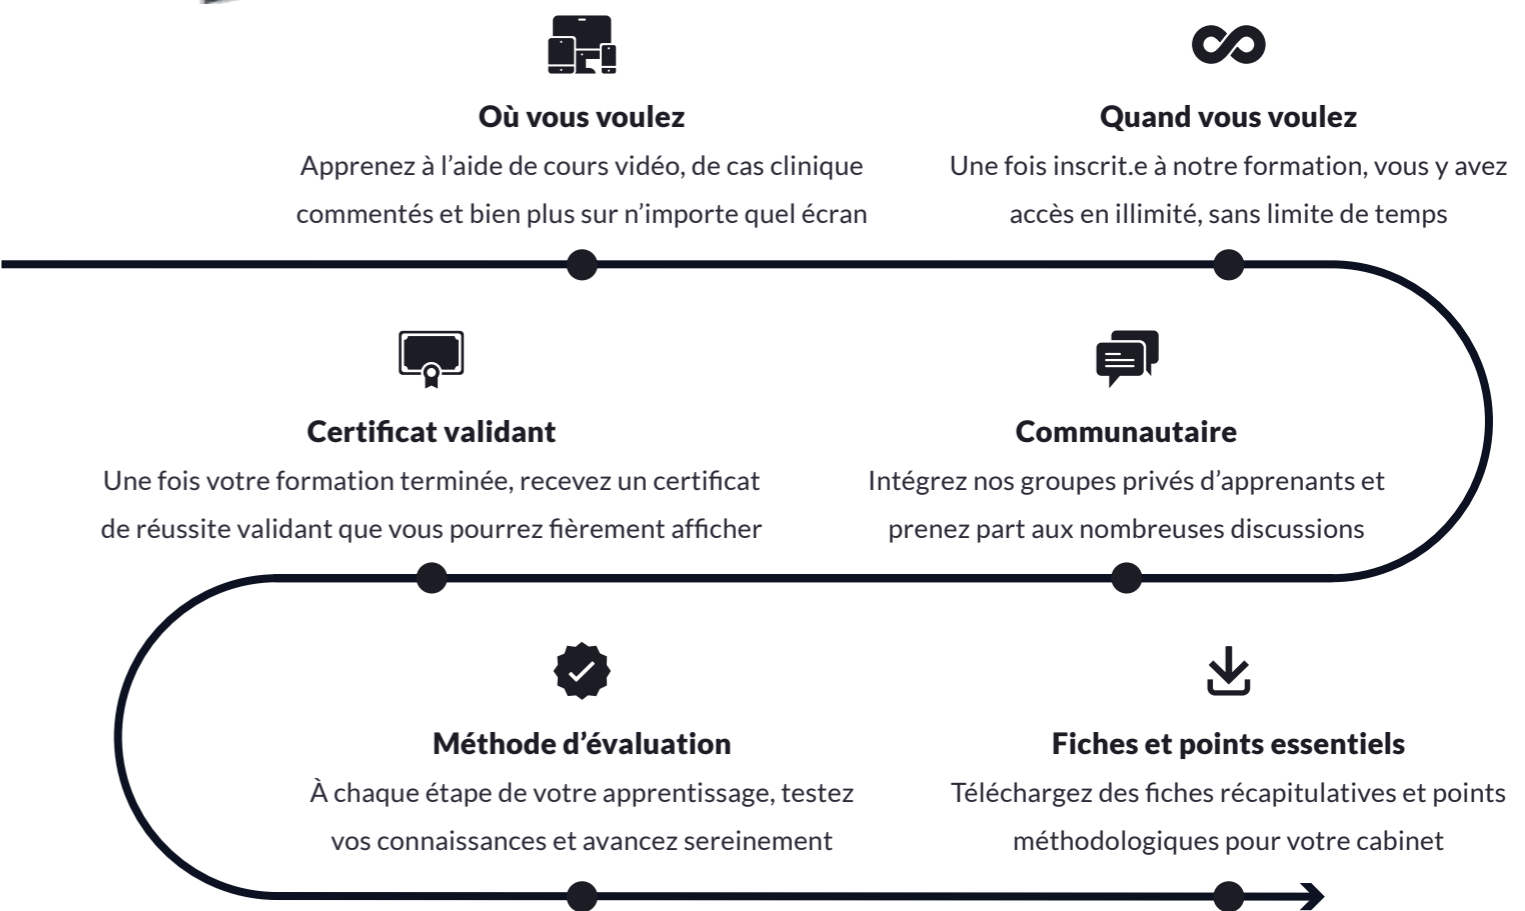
**Où vous voulez**
Apprenez à l’aide de cours vidéo, de cas clinique commentés et bien plus sur n’importe quel écran

**Quand vous voulez**
Une fois inscrit.e à notre formation, vous y avez accès en illimité, sans limite de temps

**Certificat validant**
Une fois votre formation terminée, recevez un certificat de réussite validant que vous pourrez fièrement afficher

**Communautaire**
Intégrez nos groupes privés d’apprenants et prenez part aux nombreuses discussions

**Méthode d’évaluation**
À chaque étape de votre apprentissage, testez vos connaissances et avancez sereinement

**Fiches et points essentiels**
Téléchargez des fiches récapitulatives et points méthodologiques pour votre cabinet